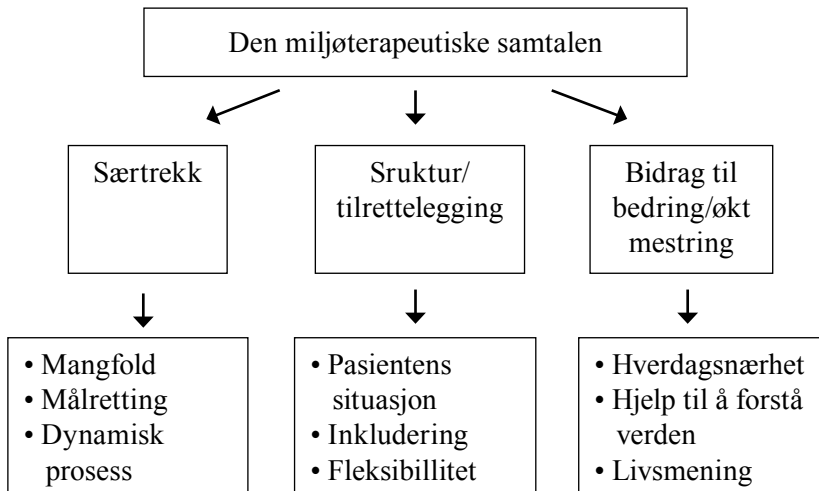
Den miljøterapeutiske samtalen

Særtrekk

Sruktur/ tilrettelegging

Bidrag til bedring/økt mestring

• Mangfold
• Målretting
• Dynamisk prosess

• Pasientens situasjon
• Inkludering
• Fleksibillitet

• Hverdagsnærhet
• Hjelp til å forstå verden
• Livsmening